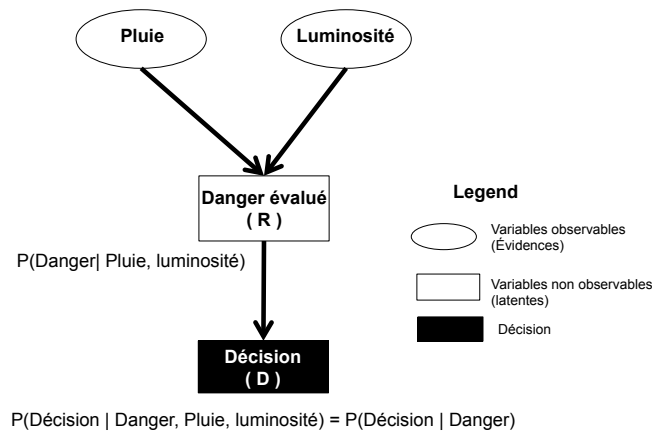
Pluie

Luminosité

Danger évalué
( R )

P(Danger| Pluie, luminosité)

Décision
( D )

Legend

Variables observables (Évidences)

Variables non observables (latentes)

Décision

P(Décision | Danger, Pluie, luminosité) = P(Décision | Danger)